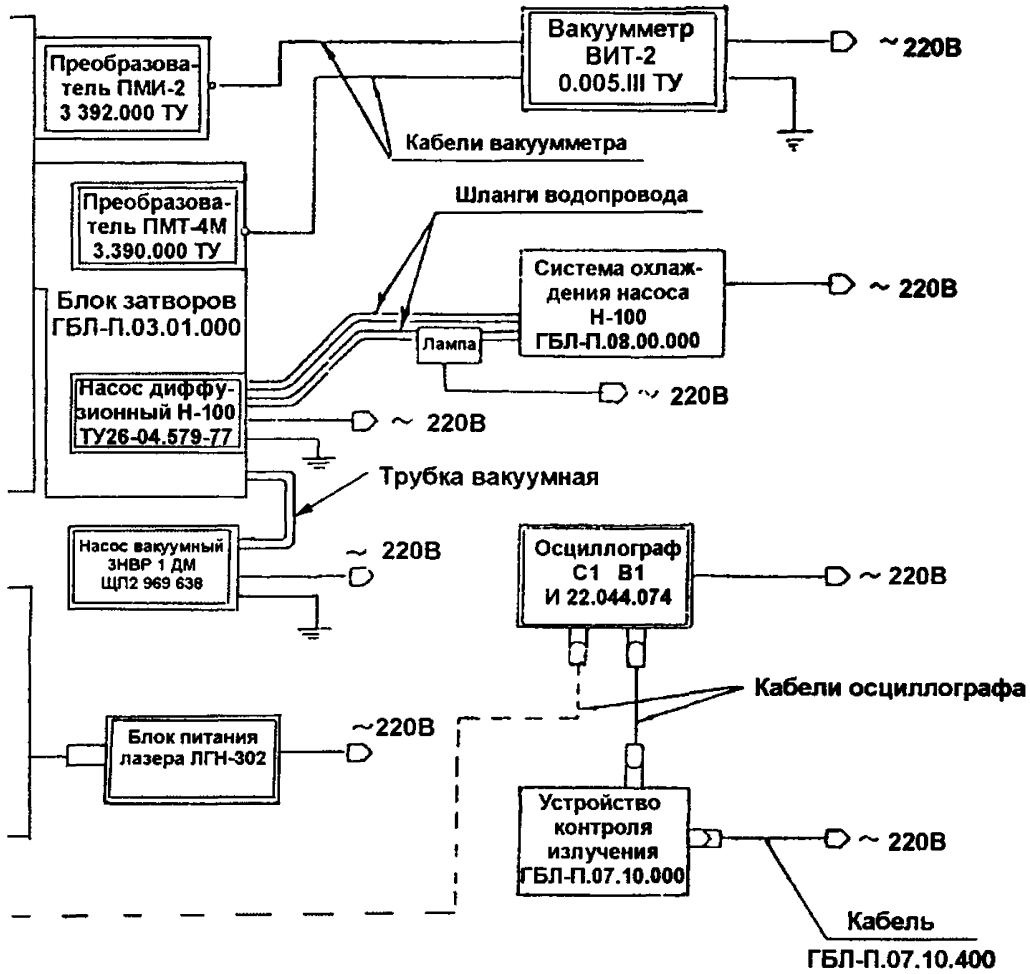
Преобразователь ПМИ-2
3 392.000 ТУ

Вакуумметр
ВИТ-2
0.005.III ТУ

~220В

Кабели вакуумметра

Преобразователь ПМТ-4М
3.390.000 ТУ

Шланги водопровода

Система охлаждения насоса
Н-100
ГБЛ-П.08.00.000

~ 220В

Блок затворов
ГБЛ-П.03.01.000

Лампа

~ 220В

Насос диффузионный Н-100
ТУ26-04.579-77

~ 220В

Трубка вакуумная

Насос вакуумный
ЗНВР 1 ДМ
ЩП2 969 638

~ 220В

Осциллограф
С1 В1
И 22.044.074

~ 220В

Кабели осциллографа

Блок питания
лазера ЛГН-302

~220В

Устройство
контроля
излучения
ГБЛ-П.07.10.000

~ 220В

Кабель
ГБЛ-П.07.10.400